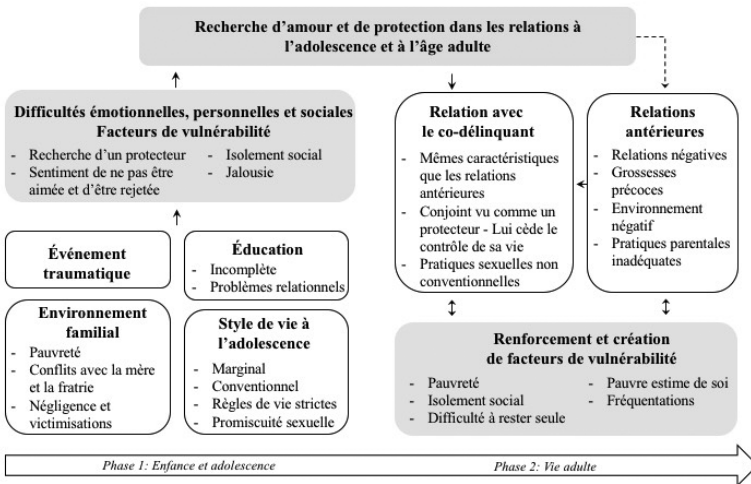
Recherche d'amour et de protection dans les relations à l'adolescence et à l'âge adulte

Difficultés émotionnelles, personnelles et sociales
Facteurs de vulnérabilité
- Recherche d'un protecteur
- Sentiment de ne pas être aimée et d'être rejetée
- Isolement social
- Jalousie

Événement traumatique

Éducation
- Incomplète
- Problèmes relationnels

Environnement familial
- Pauvreté
- Conflits avec la mère et la fratrie
- Négligence et victimisations

Style de vie à l'adolescence
- Marginal
- Conventionnel
- Règles de vie strictes
- Promiscuité sexuelle

Relation avec le co-délinquant
- Mêmes caractéristiques que les relations antérieures
- Conjoint vu comme un protecteur - Lui cède le contrôle de sa vie
- Pratiques sexuelles non conventionnelles

Relations antérieures
- Relations négatives
- Grossesses précoces
- Environnement négatif
- Pratiques parentales inadéquates

Renforcement et création de facteurs de vulnérabilité
- Pauvreté
- Isolement social
- Difficulté à rester seule
- Pauvre estime de soi
- Fréquentations

Phase 1: Enfance et adolescence
Phase 2: Vie adulte